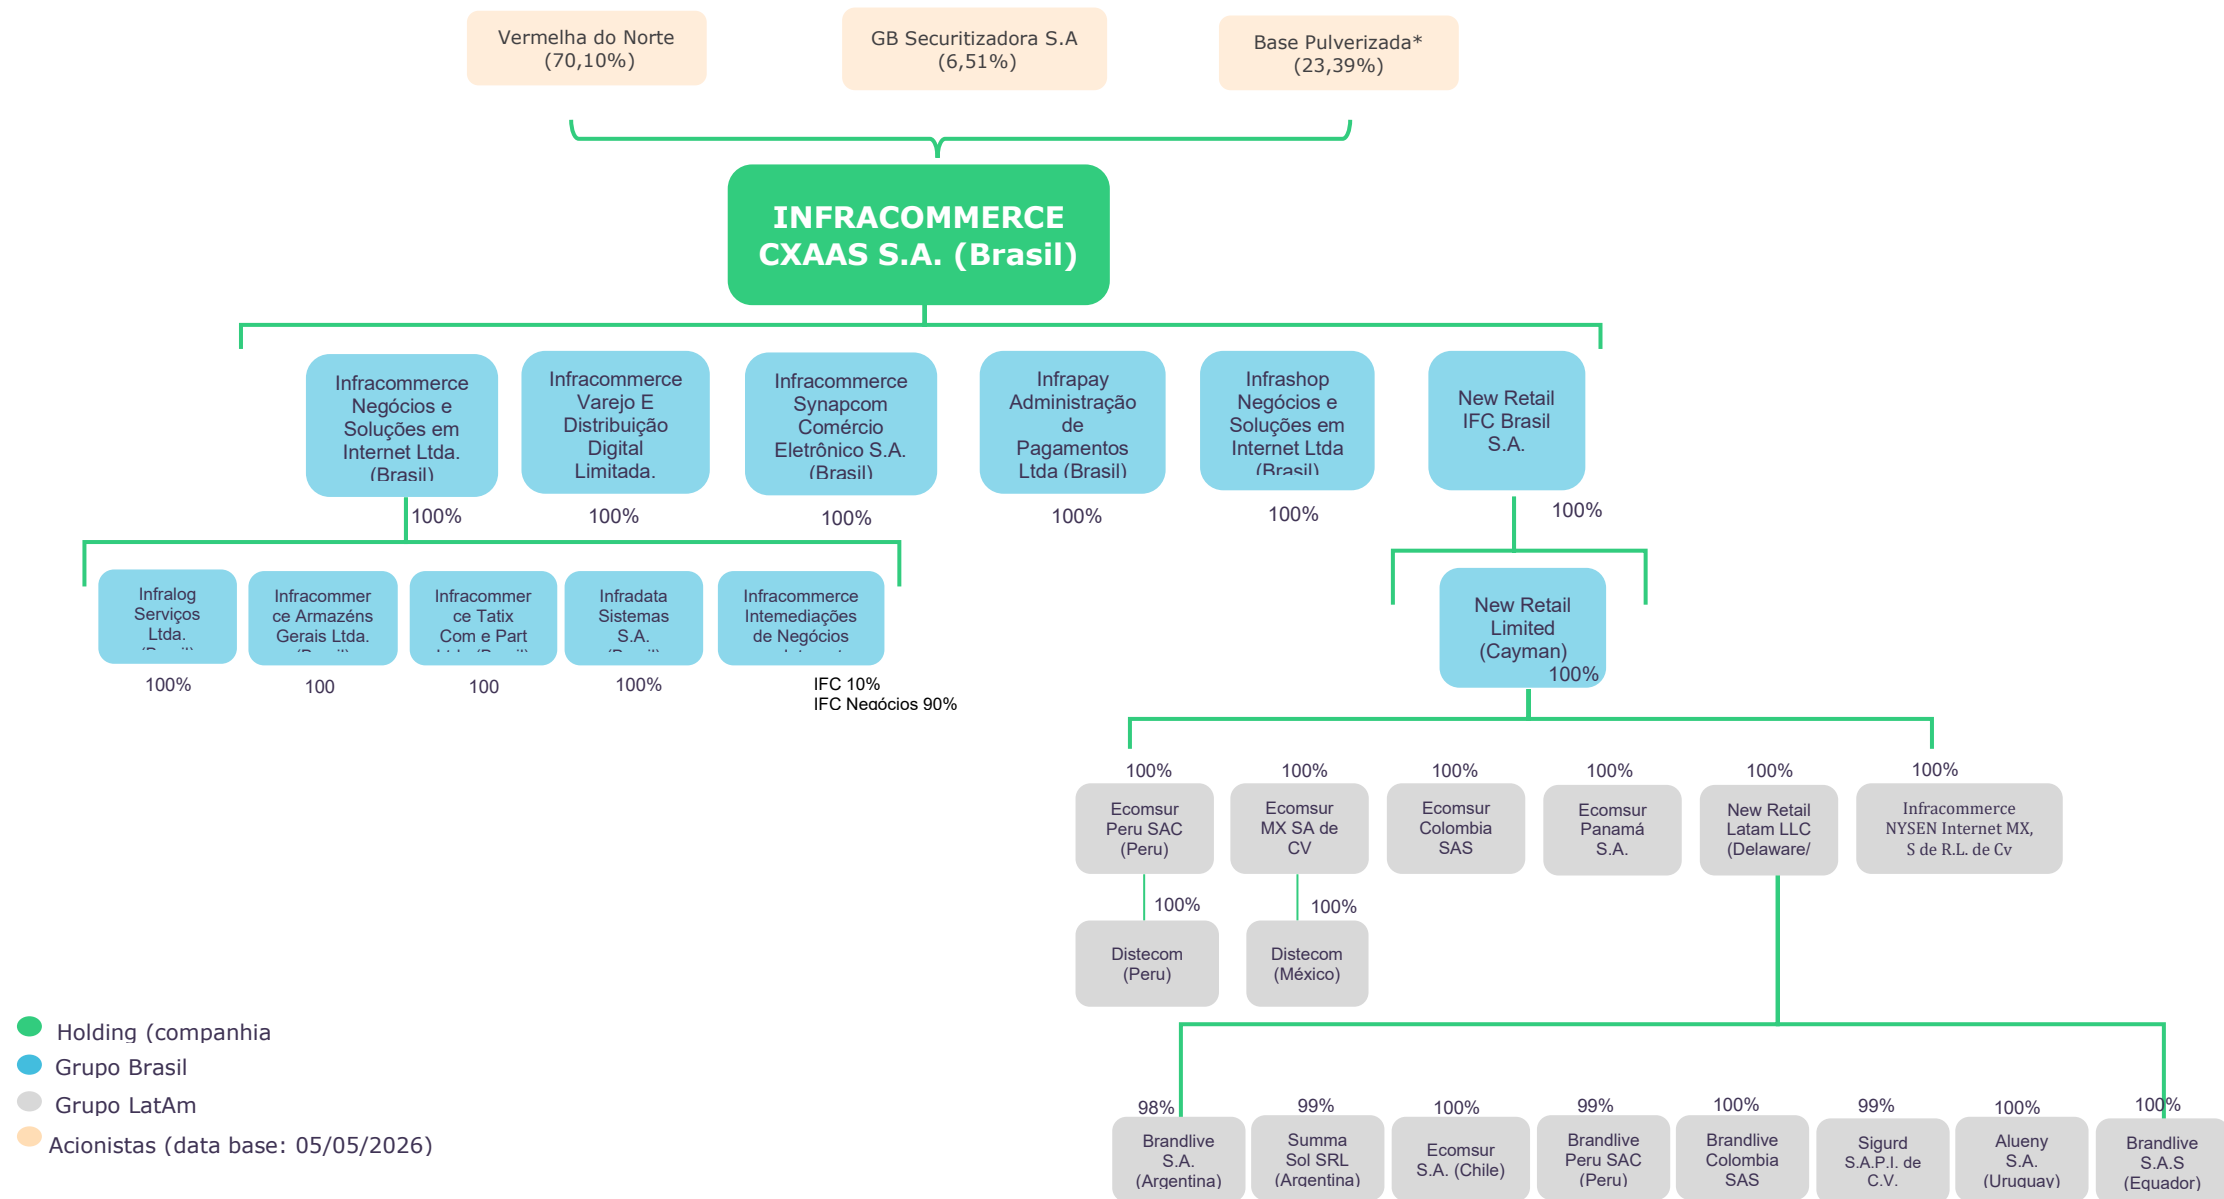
Vermelha do Norte
(70,10%)

GB Securitizadora S.A
(6,51%)

Base Pulverizada*
(23,39%)

INFRACOMMERCE CXAAS S.A. (Brasil)

Infracommerce Negócios e Soluções em Internet Ltda. (Brasil)

100%

Infracommerce Varejo E Distribuição Digital Limitada.

100%

Infracommerce Synapcom Comércio Eletrônico S.A. (Brasil)

100%

Infrapay Administração de Pagamentos Ltda (Brasil)

100%

Infrashop Negócios e Soluções em Internet Ltda (Brasil)

100%

New Retail IFC Brasil S.A.

100%

Infralog Serviços Ltda. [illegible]

100%

Infracommerce Armazéns Gerais Ltda. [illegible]

100

Infracommerce Tatix Com e Part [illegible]

100

Infradata Sistemas S.A. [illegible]

100%

Infracommerce Intemediações de Negócios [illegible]

IFC 10%
IFC Negócios 90%

New Retail Limited (Cayman)

100%

100%

Ecomsur Peru SAC (Peru)

100%

Distecom (Peru)

100%

Ecomsur MX SA de CV

100%

Distecom (México)

100%

Ecomsur Colombia SAS

100%

Ecomsur Panamá S.A.

100%

New Retail Latam LLC (Delaware/

100%

Infracommerce NYSEN Internet MX, S de R.L. de Cv

98%

Brandlive S.A. (Argentina)

99%

Summa Sol SRL (Argentina)

100%

Ecomsur S.A. (Chile)

99%

Brandlive Peru SAC (Peru)

100%

Brandlive Colombia SAS

99%

Sigurd S.A.P.I. de C.V.

100%

Alueny S.A. (Uruguay)

100%

Brandlive S.A.S (Equador)

Holding (companhia
Grupo Brasil
Grupo LatAm
Acionistas (data base: 05/05/2026)